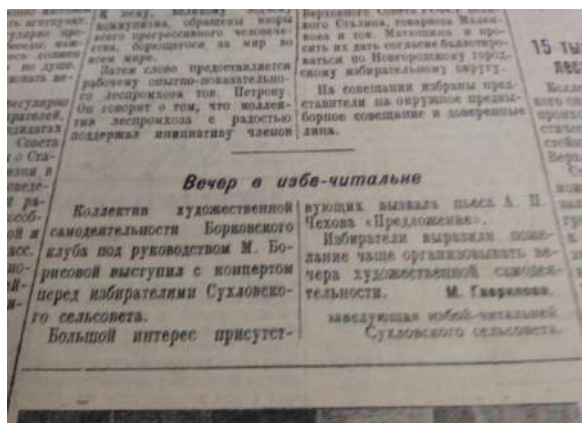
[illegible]

Затем слово предоставляется работнику опытно-показательного леспромхоза тов. Петрову. Он говорит о том, что коллектив леспромхоза с радостью поддержал инициативу членов

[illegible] Сталина, товарища Маленкова и тов. Матюшина и просить их дать согласие баллотироваться по Новгородскому городскому избирательному округу.

На совещании избраны представители на окружное предвыборное совещание и доверенные лица.

15 ты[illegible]

Вечер в избе-читальне

Коллектив художественной самодеятельности Борковского клуба под руководством М. Борисовой выступил с концертом перед избирателями Сухловского сельсовета.

Большой интерес присутствующих вызвала пьеса А. П. Чехова «Предложение».

Избиратели выразили пожелание чаще организовывать вечера художественной самодеятельности.

М. Гаврилова,
заведующая избой-читальней Сухловского сельсовета.